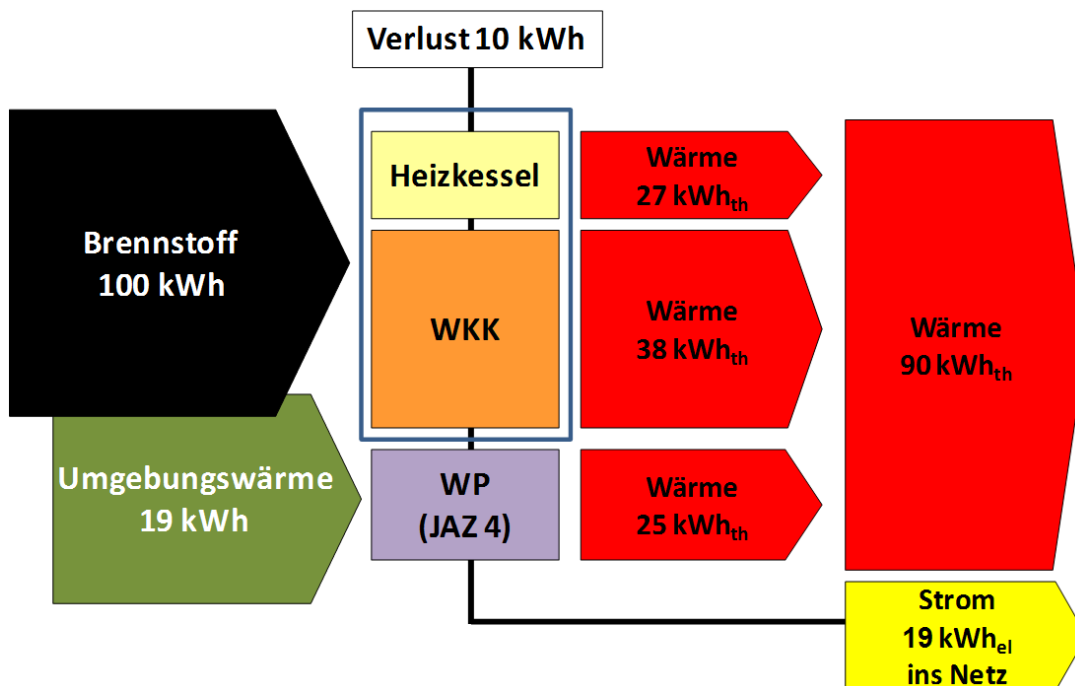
Verlust 10 kWh

Brennstoff 100 kWh

Heizkessel

WKK

Umgebungswärme 19 kWh

WP (JAZ 4)

Wärme 27 kWh$_{th}$

Wärme 38 kWh$_{th}$

Wärme 25 kWh$_{th}$

Wärme 90 kWh$_{th}$

Strom 19 kWh$_{el}$ ins Netz